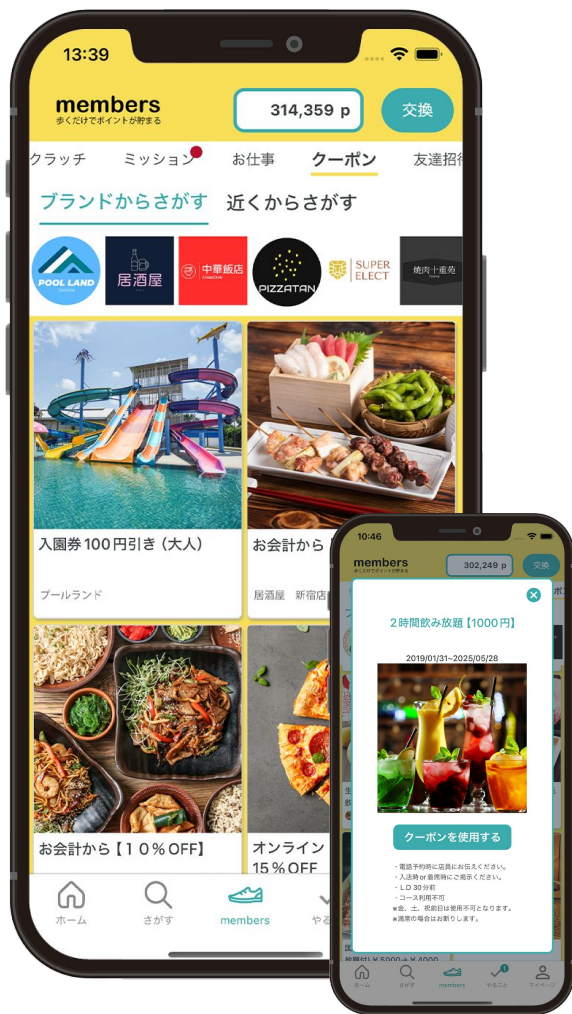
13:39

members
歩くだけでポイントが貯まる

314,359 p

交換

クラッチ ミッション お仕事 クーポン 友達招待

ブランドからさがす 近くからさがす

POOL LAND 居酒屋 中華飯店 PIZZATAN SUPER ELECT 焼肉十重苑

入園券100円引き（大人）

プールランド

お会計から

居酒屋 新宿店

お会計から【10％OFF】

オンライン
15％OFF

ホーム さがす members やる

10:46

members
歩くだけでポイントが貯まる

302,249 p

交換

2時間飲み放題【1000円】

2019/01/31~2025/05/28

クーポンを使用する

・電話予約時に店員にお伝えください。
・入店時 or 着席時にご提示ください。
・LO 30分前
・コース利用不可
※金、土、祝前日は使用不可となります。
※満席の場合はお断りします。

ホーム さがす members やること マイページ